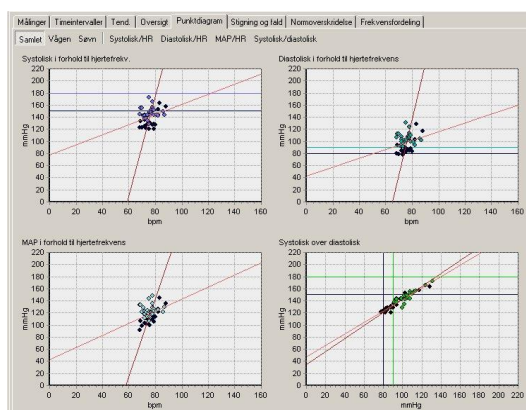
Målinger | Timeintervaller | Tend. | Oversigt | Punktdiagram | Stigning og fald | Normoverskridelse | Frekvensfordeling

Samlet | Vågen | Søvn | Systolisk/HR | Diastolisk/HR | MAP/HR | Systolisk/diastolisk

Systolisk i forhold til hjertefrekv.

mmHg

220 200 180 160 140 120 100 80 60 40 20 0

0 20 40 60 80 100 120 140 160

bpm

Diastolisk i forhold til hjertefrekvens

mmHg

220 200 180 160 140 120 100 80 60 40 20 0

0 20 40 60 80 100 120 140 160

bpm

MAP i forhold til hjertefrekvens

mmHg

220 200 180 160 140 120 100 80 60 40 20 0

0 20 40 60 80 100 120 140 160

bpm

Systolisk over diastolisk

mmHg

220 200 180 160 140 120 100 80 60 40 20 0

0 20 40 60 80 100 120 140 160 180 200 220

mmHg